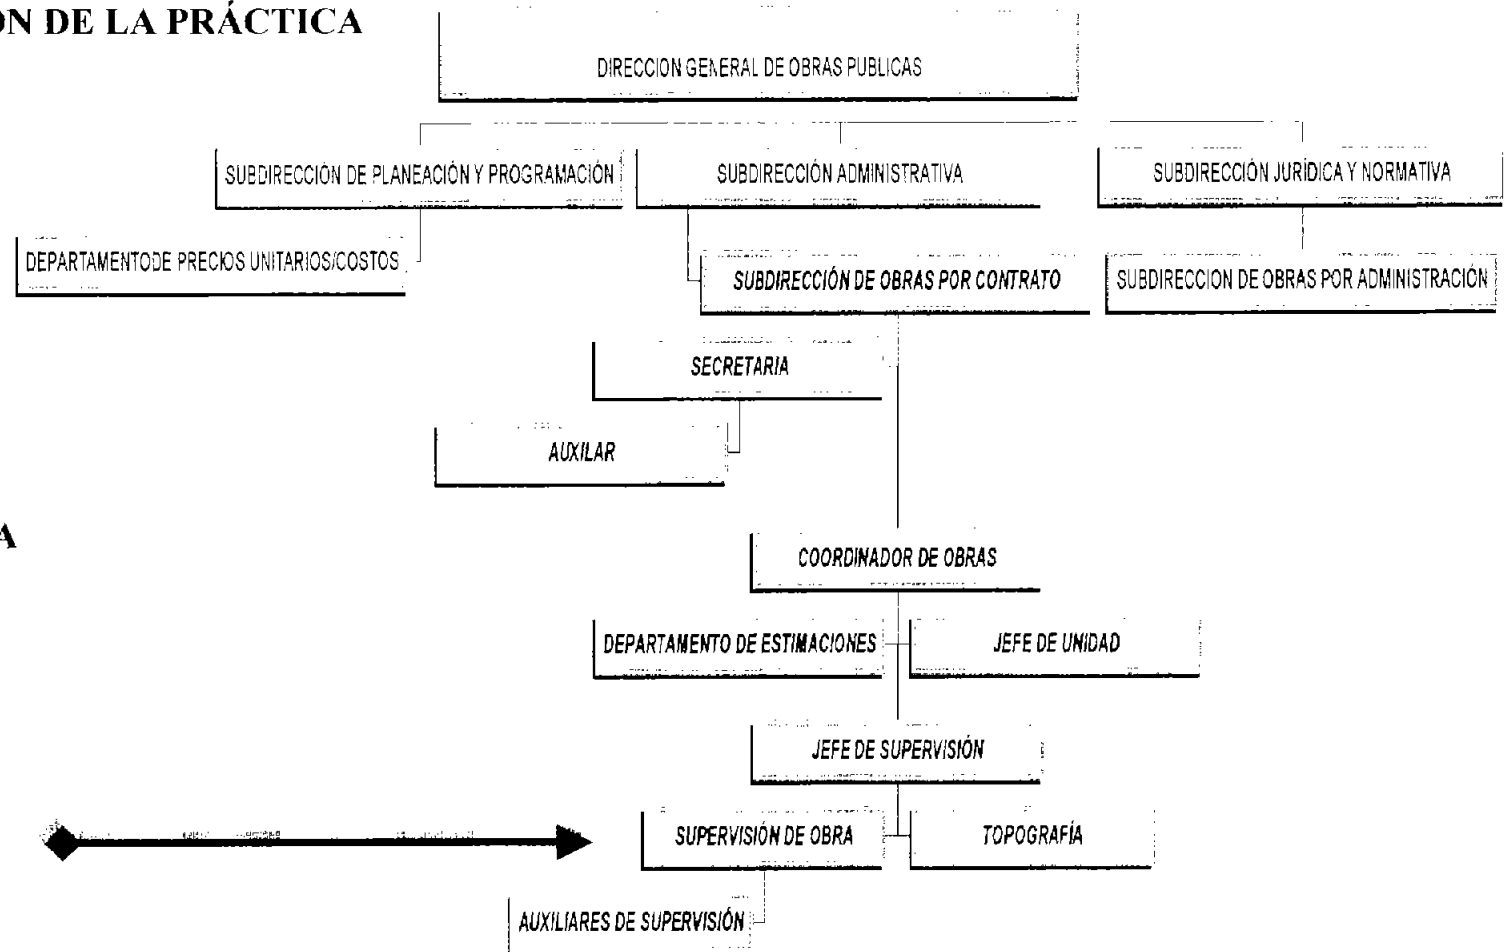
ON DE LA PRÁCTICA

DIRECCION GENERAL DE OBRAS PUBLICAS

SUBDIRECCIÓN DE PLANEACIÓN Y PROGRAMACIÓN

SUBDIRECCIÓN ADMINISTRATIVA

SUBDIRECCIÓN JURÍDICA Y NORMATIVA

DEPARTAMENTODE PRECIOS UNITARIOS/COSTOS

SUBDIRECCIÓN DE OBRAS POR CONTRATO

SUBDIRECCION DE OBRAS POR ADMINISTRACIÓN

SECRETARIA

AUXILAR

A

COORDINADOR DE OBRAS

DEPARTAMENTO DE ESTIMACIONES

JEFE DE UNIDAD

JEFE DE SUPERVISIÓN

SUPERVISIÓN DE OBRA

TOPOGRAFÍA

AUXILIARES DE SUPERVISIÓN